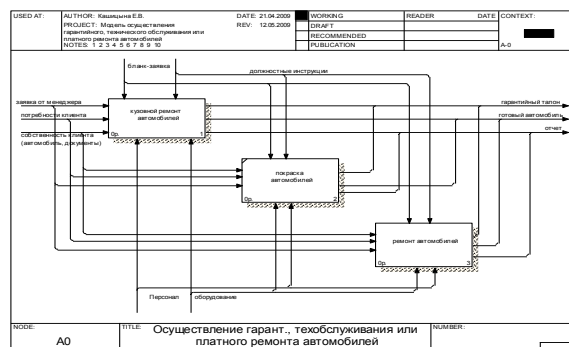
USED AT: AUTHOR: Кащицына Е.В. DATE: 21.04.2009 WORKING READER DATE CONTEXT:
PROJECT: Модель осуществления гарантийного, технического обслуживания или платного ремонта автомобилей REV: 12.05.2009 DRAFT
RECOMMENDED
NOTES: 1 2 3 4 5 6 7 8 9 10 PUBLICATION A-0

бланк-заявка

должностные инструкции

заявка от менеджера

потребности клиента

собственность клиента (автомобиль, документы)

кузовной ремонт автомобилей

0р.

1

гарантийный талон

готовый автомобиль

отчет

покраска автомобилей

0р.

2

ремонт автомобилей

0р.

3

Персонал

оборудование

NODE: A0 TITLE: Осуществление гарант., техобслуживания или платного ремонта автомобилей NUMBER: